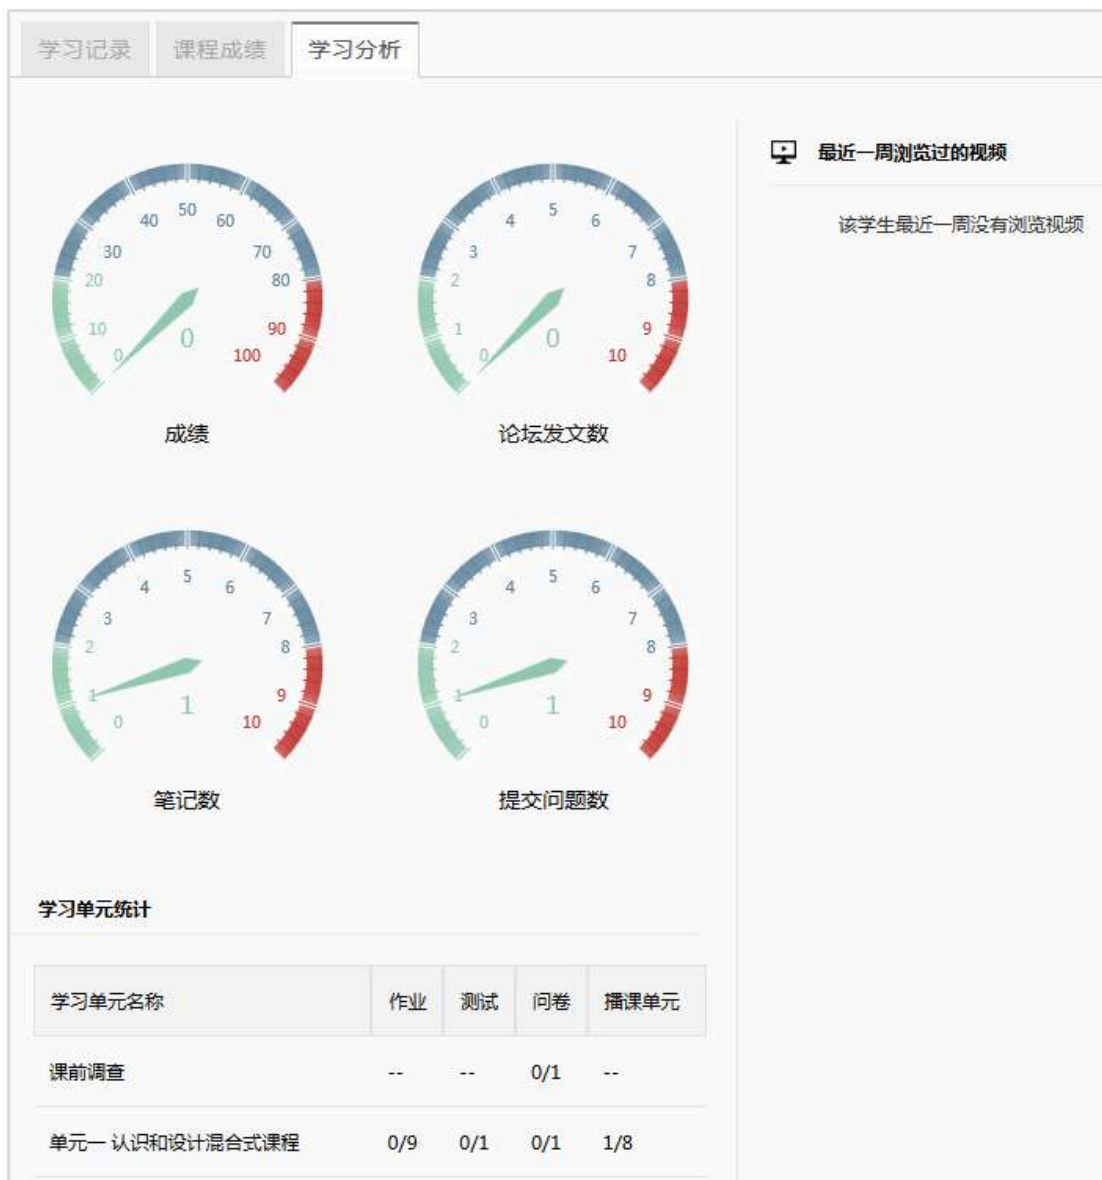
学习记录 课程成绩 学习分析

0 10 20 30 40 50 60 70 80 90 100
0
成绩

0 1 2 3 4 5 6 7 8 9 10
0
论坛发文数

0 1 2 3 4 5 6 7 8 9 10
1
笔记数

0 1 2 3 4 5 6 7 8 9 10
1
提交问题数

最近一周浏览过的视频

该学生最近一周没有浏览视频

学习单元统计

| 学习单元名称 | 作业 | 测试 | 问卷 | 播课单元 |
|---|---|---|---|---|
| 课前调查 | -- | -- | 0/1 | -- |
| 单元一 认识和设计混合式课程 | 0/9 | 0/1 | 0/1 | 1/8 |